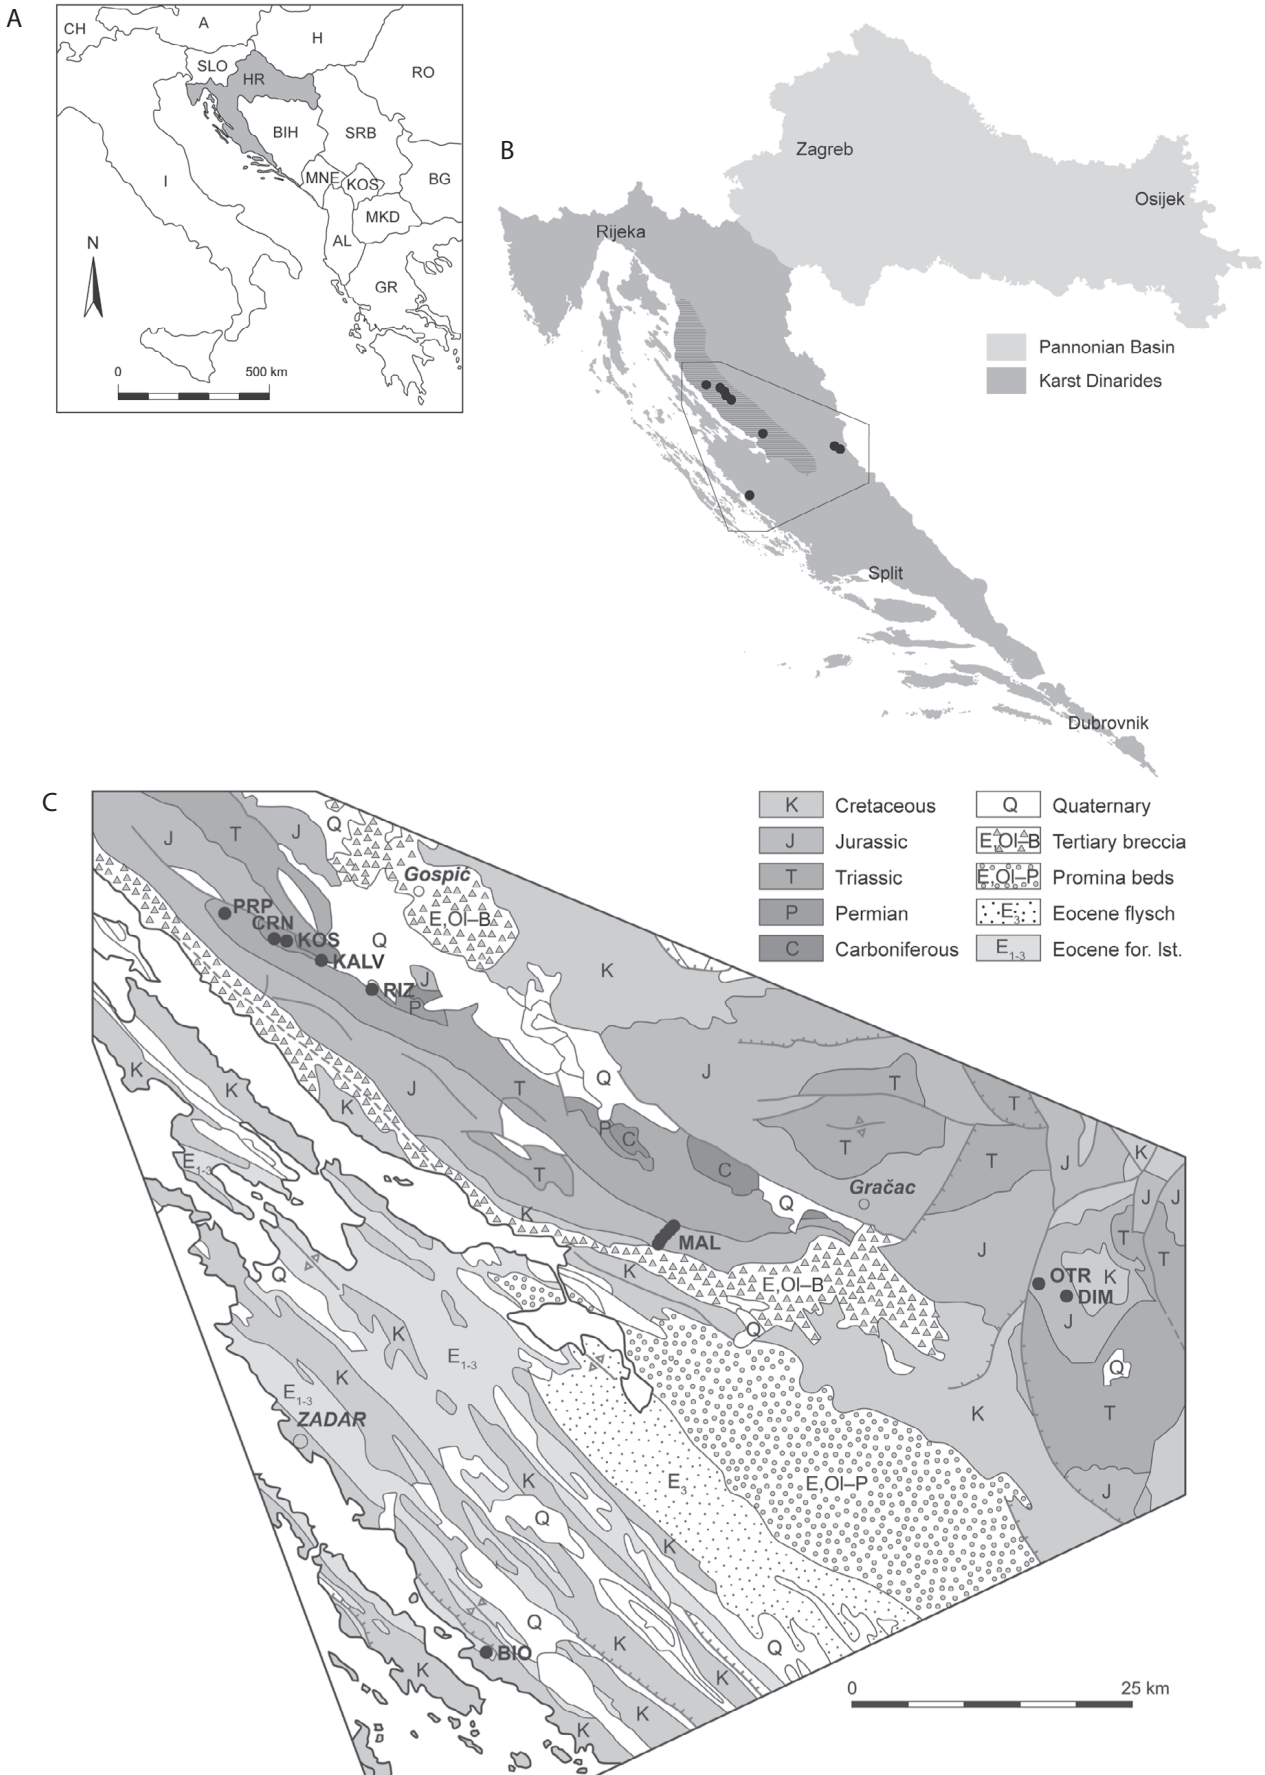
A

CH
A
H
SLO
HR
RO
BIH
SRB
I
MNE
KOS
BG
MKD
AL
GR
N
0
500 km

B

Zagreb
Osijek
Rijeka
Pannonian Basin
Karst Dinarides
Split
Dubrovnik

C

| K | Cretaceous | Q | Quaternary |
|---|---|---|---|
| J | Jurassic | E,Ol–B | Tertiary breccia |
| T | Triassic | E,Ol–P | Promina beds |
| P | Permian | $E_3$ | Eocene flysch |
| C | Carboniferous | $E_{1-3}$ | Eocene for. lst. |

J
T
J
Q
Gospić
PRP
CRN
KOS
E,Ol–B
Q
KALV
K
RIZ
J
P
J
K
K
J
T
Q
J
T
T
P
C
T
K
$E_{1-3}$
T
C
T
Gračac
J
K
T
K
Q
J
J
MAL
T
K
J
K
Q
E,Ol–B
OTR
K
DIM
K
$E_{1-3}$
J
Q
$E_{1-3}$
K
ZADAR
K
T
$E_3$
E,Ol–P
K
Q
J
K
Q
BIO
K
Q
K
K
K
K
0
25 km